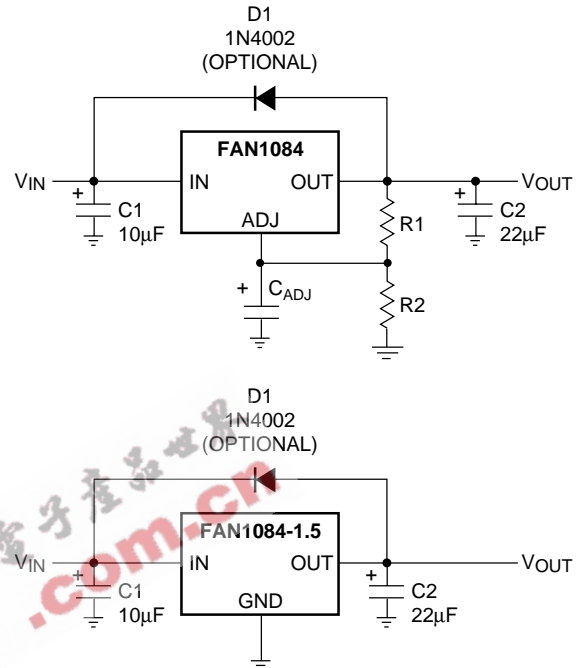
D1
1N4002
(OPTIONAL)

FAN1084

$V_{IN}$ IN OUT $V_{OUT}$

+ C1 10µF

ADJ

+ C2 22µF

R1

+ $C_{ADJ}$

R2

D1
1N4002
(OPTIONAL)

子產品世界
.com.cn

FAN1084-1.5

$V_{IN}$ IN OUT $V_{OUT}$

+ C1 10µF

GND

+ C2 22µF